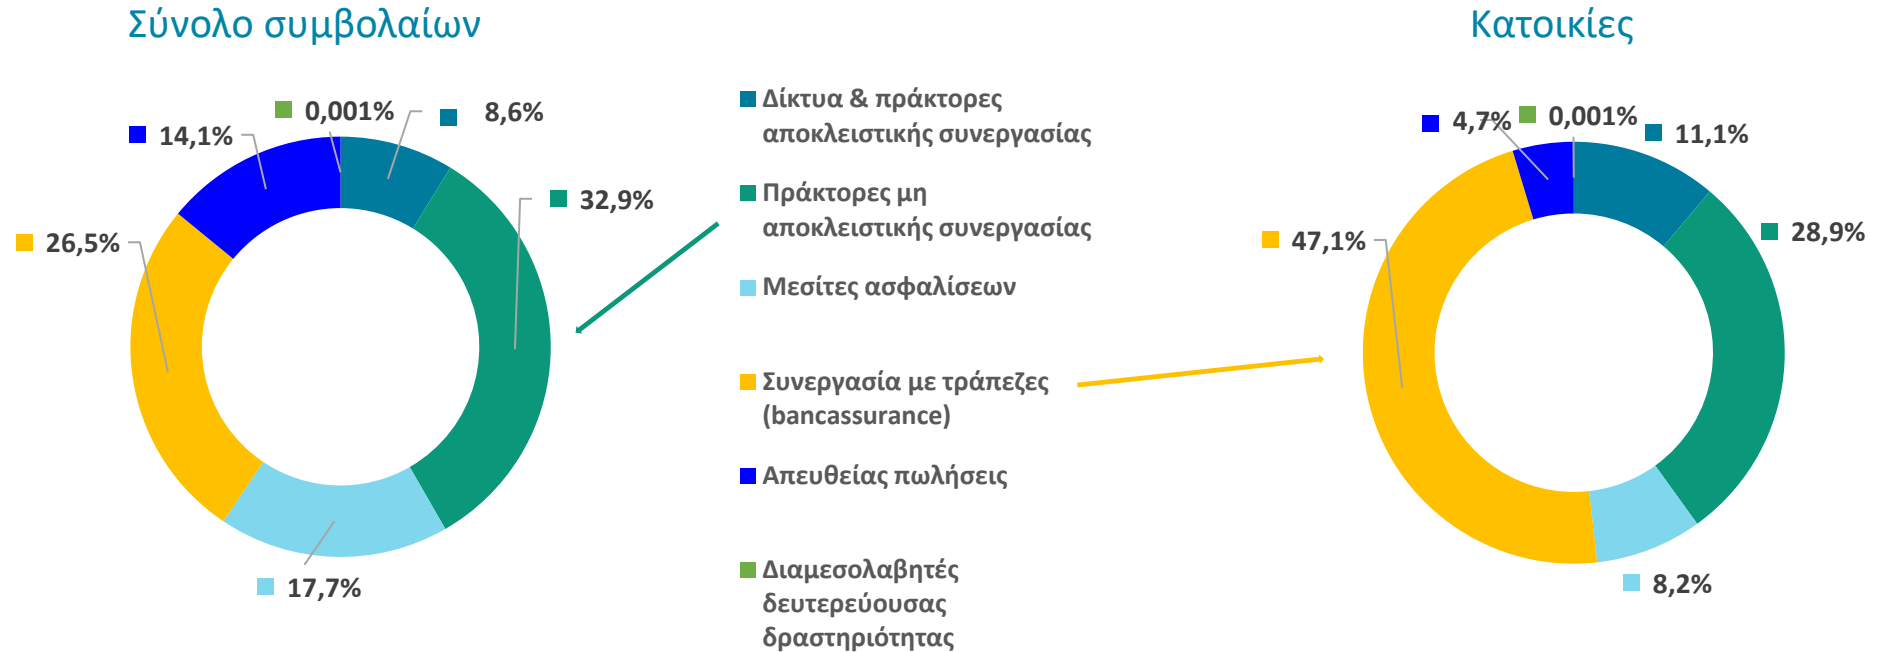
Σύνολο συμβολαίων

0,001%
8,6%
14,1%
32,9%
26,5%
17,7%

Δίκτυα & πράκτορες αποκλειστικής συνεργασίας

Πράκτορες μη αποκλειστικής συνεργασίας

Μεσίτες ασφαλίσεων

Συνεργασία με τράπεζες (bancassurance)

Απευθείας πωλήσεις

Διαμεσολαβητές δευτερεύουσας δραστηριότητας

Κατοικίες

4,7%
0,001%
11,1%
28,9%
47,1%
8,2%